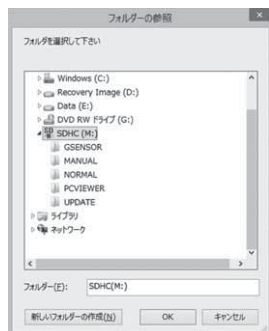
フォルダーの参照

フォルダを選択して下さい

Windows (C:)
Recovery Image (D:)
Data (E:)
DVD RW ドライブ (G:)
SDHC (M:)
GSENSOR
MANUAL
NORMAL
PCVIEWER
UPDATE
ライブラリ
ネットワーク

フォルダー(F): SDHC(M:)

新しいフォルダーの作成(N)
OK
キャンセル